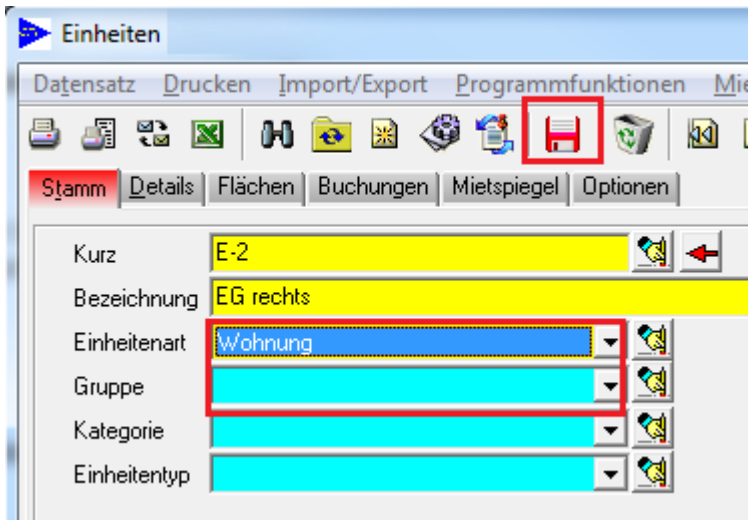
Einheiten

Datensatz Drucken Import/Export Programmfunktionen Mi

Stamm Details Flächen Buchungen Mietspiegel Optionen

Kurz E-2

Bezeichnung EG rechts

Einheitenart Wohnung

Gruppe

Kategorie

Einheitentyp